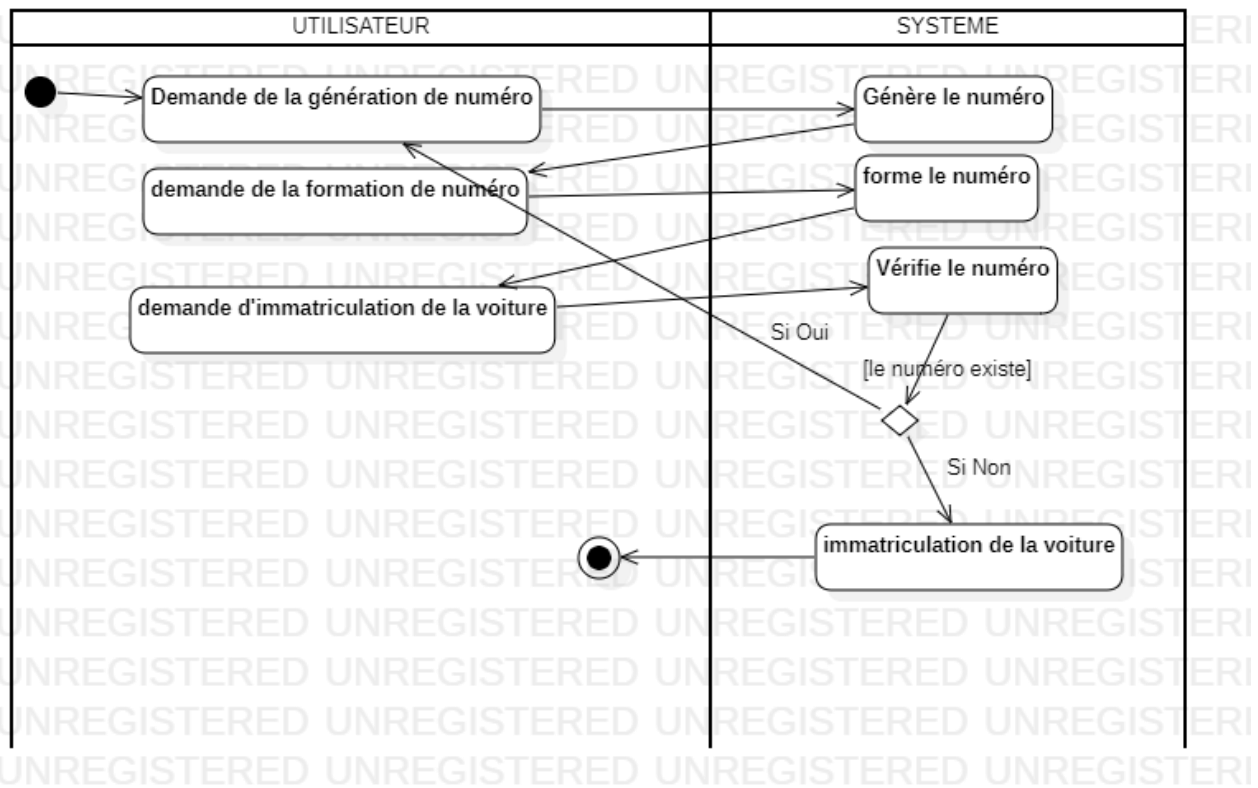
UTILISATEUR

SYSTEME

Demande de la génération de numéro

Génère le numéro

demande de la formation de numéro

forme le numéro

Vérifie le numéro

demande d'immatriculation de la voiture

Si Oui

[le numéro existe]

Si Non

immatriculation de la voiture

UNREGISTERED UNREGISTERED UNREGISTERED UNREGISTERED